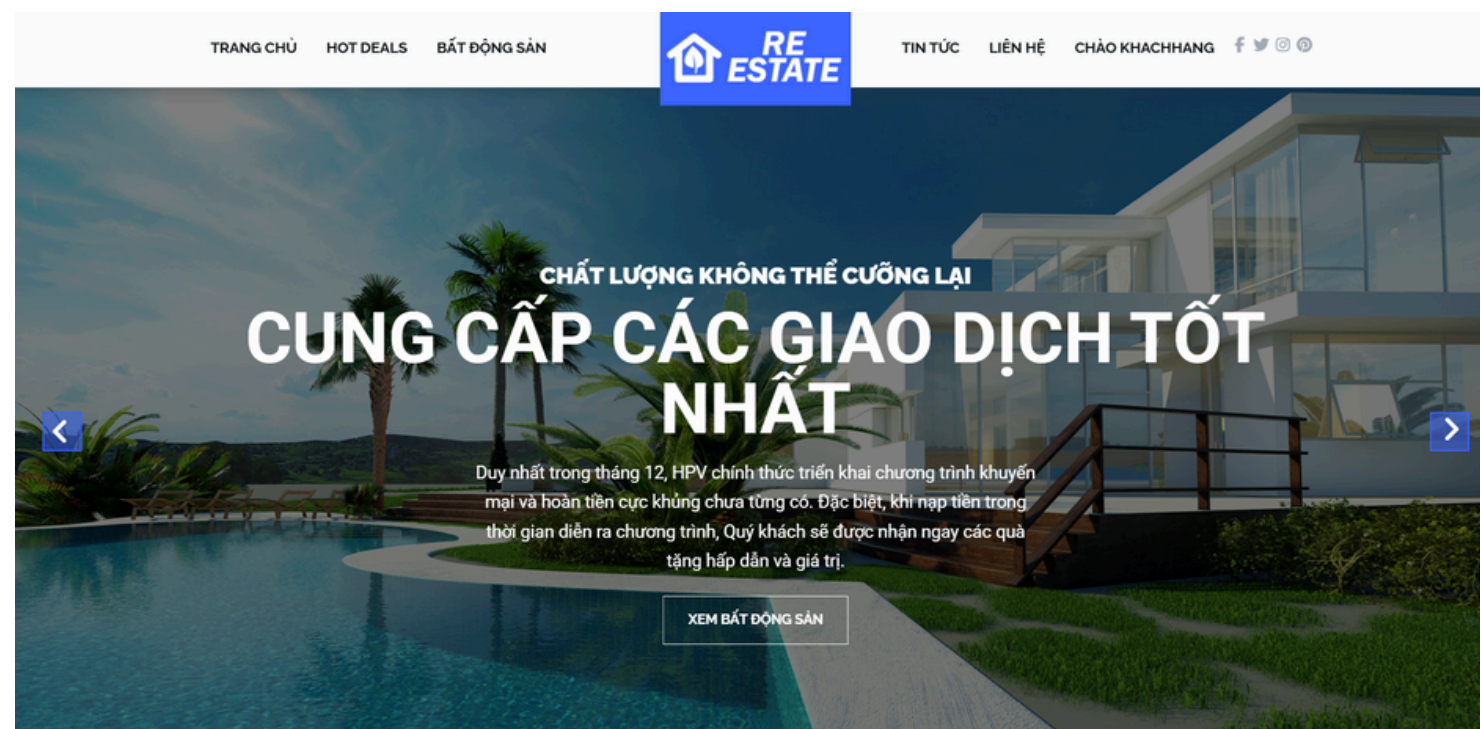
TRANG CHỦ HOT DEALS BẤT ĐỘNG SẢN

RE ESTATE

TIN TỨC LIÊN HỆ CHÀO KHACHHANG

CHẤT LƯỢNG KHÔNG THỂ CƯỠNG LẠI

CUNG CẤP CÁC GIAO DỊCH TỐT NHẤT

Duy nhất trong tháng 12, HPV chính thức triển khai chương trình khuyến mại và hoàn tiền cực khủng chưa từng có. Đặc biệt, khi nạp tiền trong thời gian diễn ra chương trình, Quý khách sẽ được nhận ngay các quà tặng hấp dẫn và giá trị.

XEM BẤT ĐỘNG SẢN